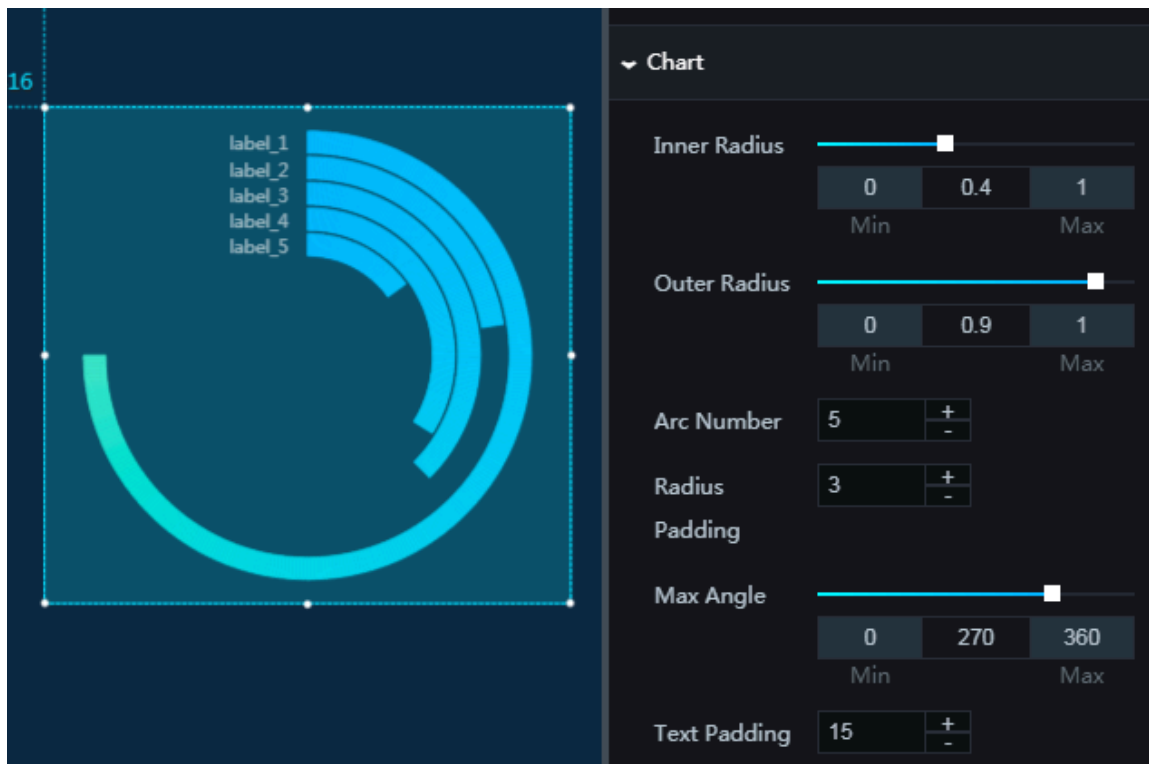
16

label_1
label_2
label_3
label_4
label_5

Chart

Inner Radius
0 0.4 1
Min Max

Outer Radius
0 0.9 1
Min Max

Arc Number 5 + -

Radius Padding 3 + -

Max Angle
0 270 360
Min Max

Text Padding 15 + -